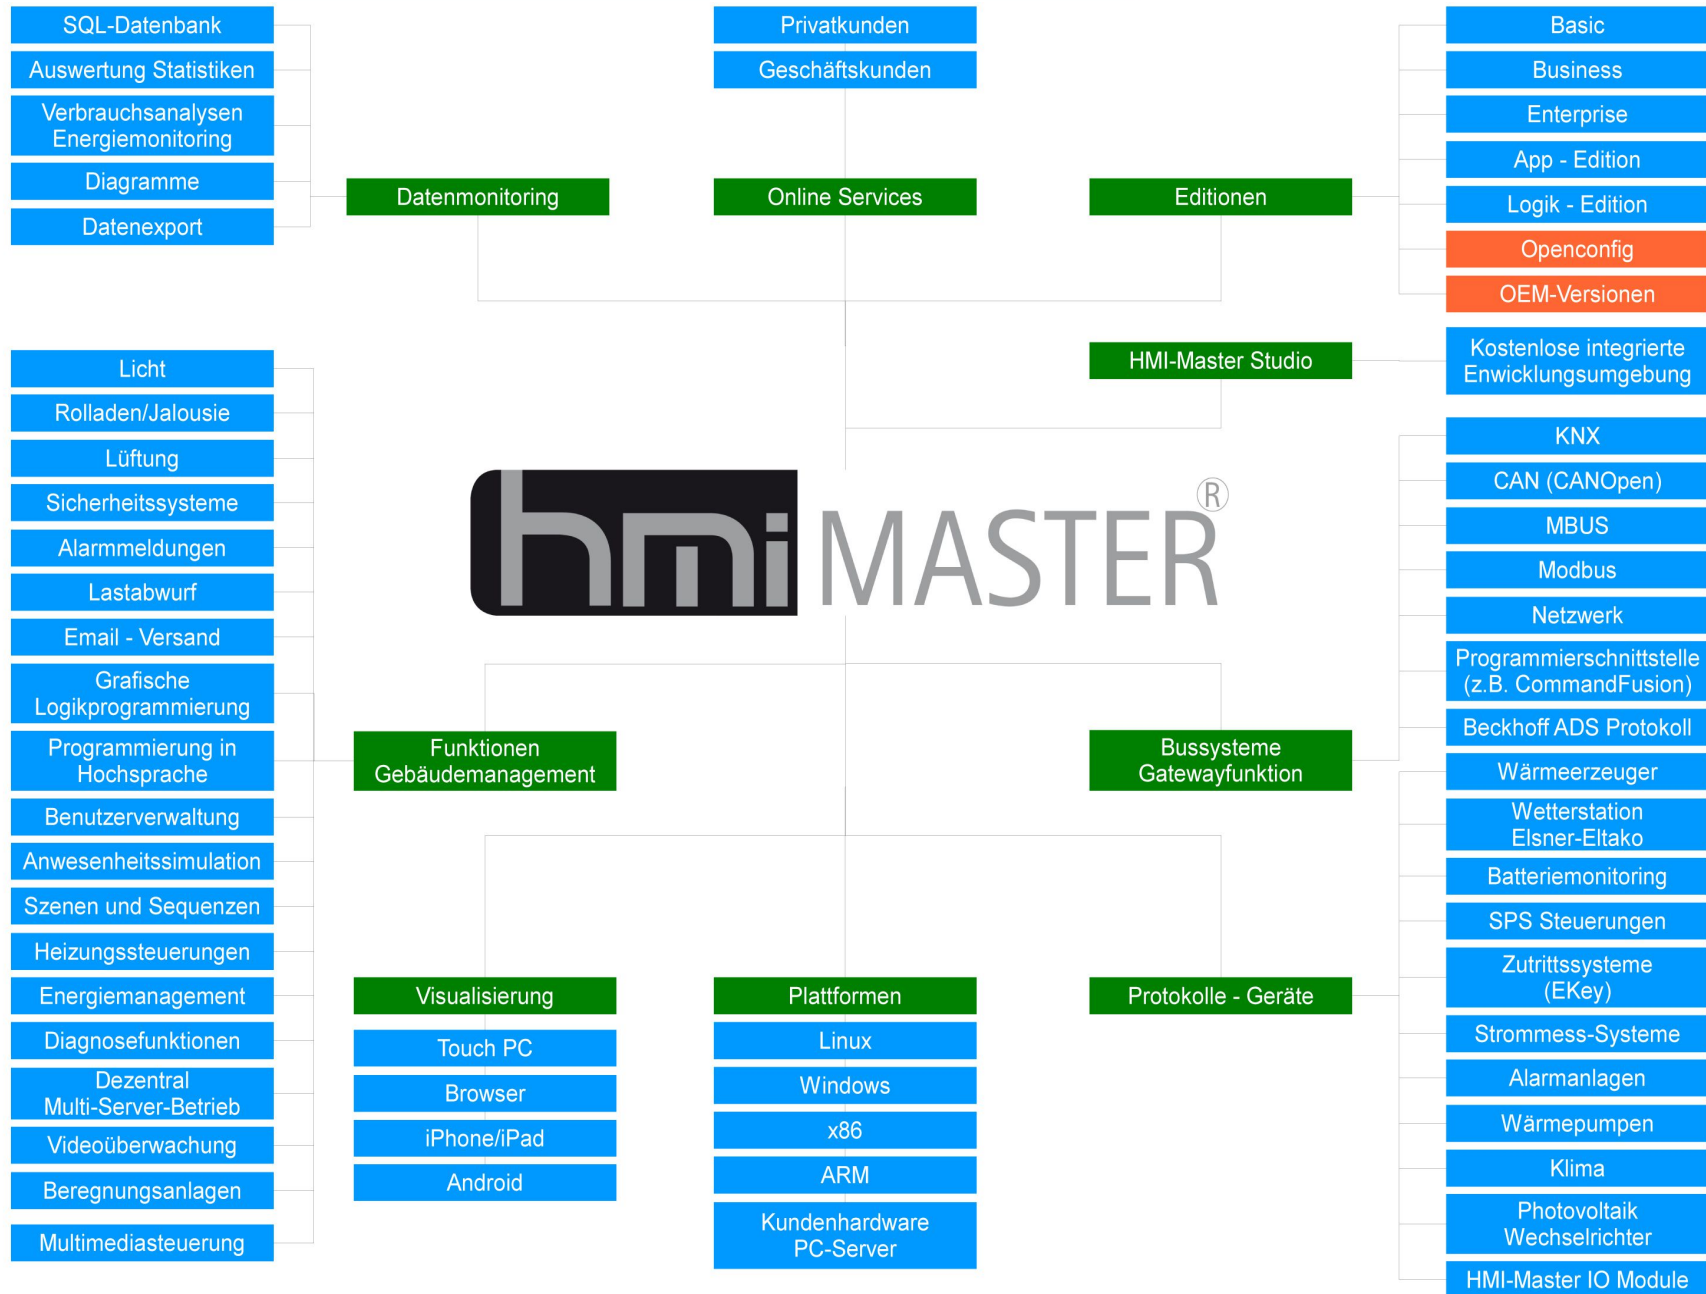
SQL-Datenbank
Auswertung Statistiken
Verbrauchsanalysen Energiemonitoring
Diagramme
Datenexport

Privatkunden
Geschäftskunden

Basic
Business
Enterprise
App - Edition
Logik - Edition
Openconfig
OEM-Versionen

Datenmonitoring
Online Services
Editionen

HMI-Master Studio
Kostenlose integrierte Enwicklungsumgebung

Licht
Rolladen/Jalousie
Lüftung
Sicherheitssysteme
Alarmmeldungen
Lastabwurf
Email - Versand
Grafische Logikprogrammierung
Programmierung in Hochsprache
Benutzerverwaltung
Anwesenheitssimulation
Szenen und Sequenzen
Heizungssteuerungen
Energiemanagement
Diagnosefunktionen
Dezentral Multi-Server-Betrieb
Videoüberwachung
Beregnungsanlagen
Multimediasteuerung

hmi MASTER®

KNX
CAN (CANOpen)
MBUS
Modbus
Netzwerk
Programmierschnittstelle (z.B. CommandFusion)
Beckhoff ADS Protokoll
Wärmeerzeuger
Wetterstation Elsner-Eltako
Batteriemonitoring
SPS Steuerungen
Zutrittssysteme (EKey)
Strommess-Systeme
Alarmanlagen
Wärmepumpen
Klima
Photovoltaik Wechselrichter
HMI-Master IO Module

Funktionen Gebäudemanagement
Bussysteme Gatewayfunktion

Visualisierung
Touch PC
Browser
iPhone/iPad
Android

Plattformen
Linux
Windows
x86
ARM
Kundenhardware PC-Server

Protokolle - Geräte